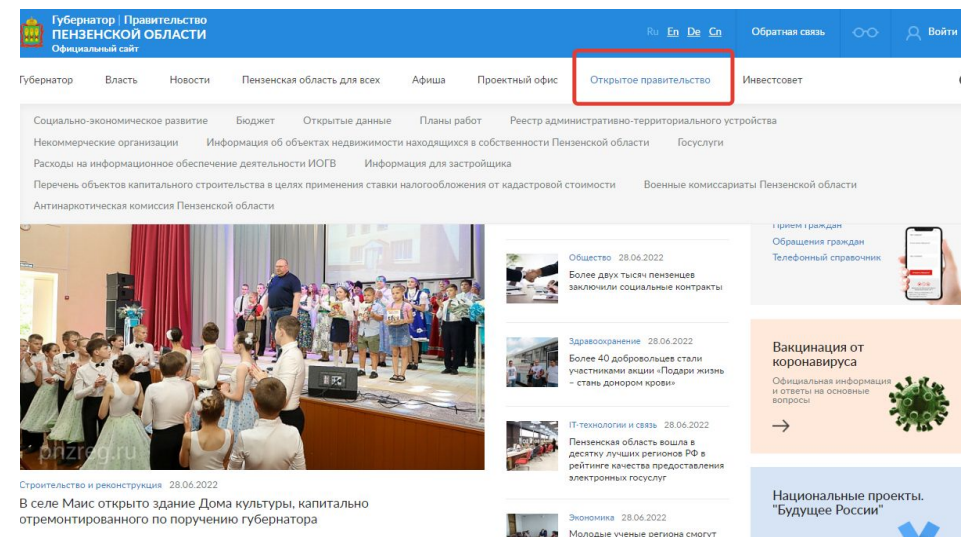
Губернатор | Правительство
ПЕНЗЕНСКОЙ ОБЛАСТИ
Официальный сайт

Ru En De Cn Обратная связь Войти

Губернатор Власть Новости Пензенская область для всех Афиша Проектный офис Открытое правительство Инвестсовет

Социально-экономическое развитие Бюджет Открытые данные Планы работ Реестр административно-территориального устройства
Некоммерческие организации Информация об объектах недвижимости находящихся в собственности Пензенской области Госуслуги
Расходы на информационное обеспечение деятельности ИОГВ Информация для застройщика
Перечень объектов капитального строительства в целях применения ставки налогообложения от кадастровой стоимости Военные комиссариаты Пензенской области
Антинаркотическая комиссия Пензенской области

Прием граждан
Обращения граждан
Телефонный справочник

Общество 28.06.2022
Более двух тысяч пензенцев заключили социальные контракты

Здравоохранение 28.06.2022
Более 40 добровольцев стали участниками акции «Подари жизнь – стань донором крови»

IT-технологии и связь 28.06.2022
Пензенская область вошла в десятку лучших регионов РФ в рейтинге качества предоставления электронных госуслуг

Экономика 28.06.2022
Молодые ученые региона смогут

Вакцинация от коронавируса
Официальная информация и ответы на основные вопросы

Национальные проекты. "Будущее России"

pnzreg.ru

Строительство и реконструкция 28.06.2022
В селе Маис открыто здание Дома культуры, капитально отремонтированного по поручению губернатора